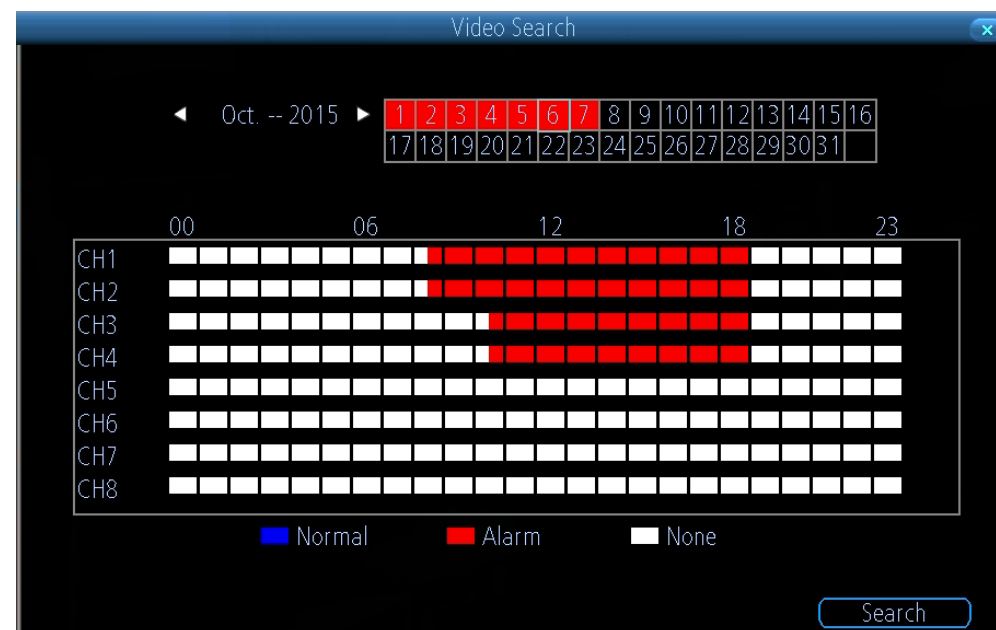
Video Search

◄ Oct. -- 2015 ►

| 1 | 2 | 3 | 4 | 5 | 6 | 7 | 8 | 9 | 10 | 11 | 12 | 13 | 14 | 15 | 16 |
|---|---|---|---|---|---|---|---|---|---|---|---|---|---|---|---|
| 17 | 18 | 19 | 20 | 21 | 22 | 23 | 24 | 25 | 26 | 27 | 28 | 29 | 30 | 31 | |

00 06 12 18 23

CH1
CH2
CH3
CH4
CH5
CH6
CH7
CH8

Normal Alarm None

Search